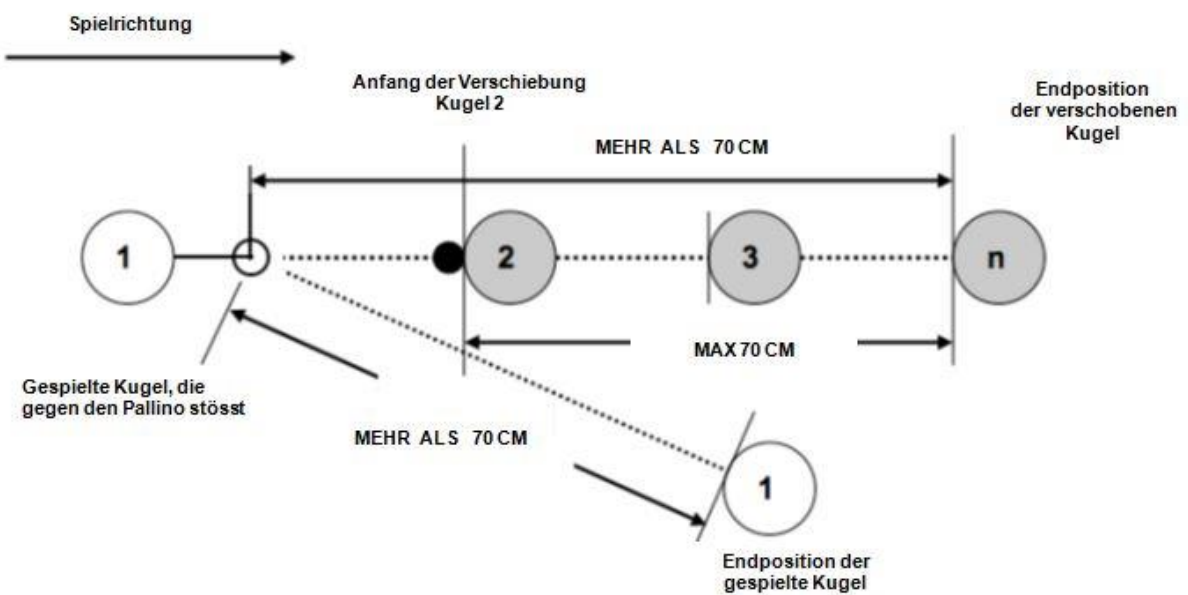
Spielrichtung

Anfang der Verschiebung Kugel 2

Endposition der verschobenen Kugel

MEHR ALS 70 CM

1

2

3

n

MAX 70 CM

Gespielte Kugel, die gegen den Pallino stösst

MEHR ALS 70 CM

1

Endposition der gespielte Kugel